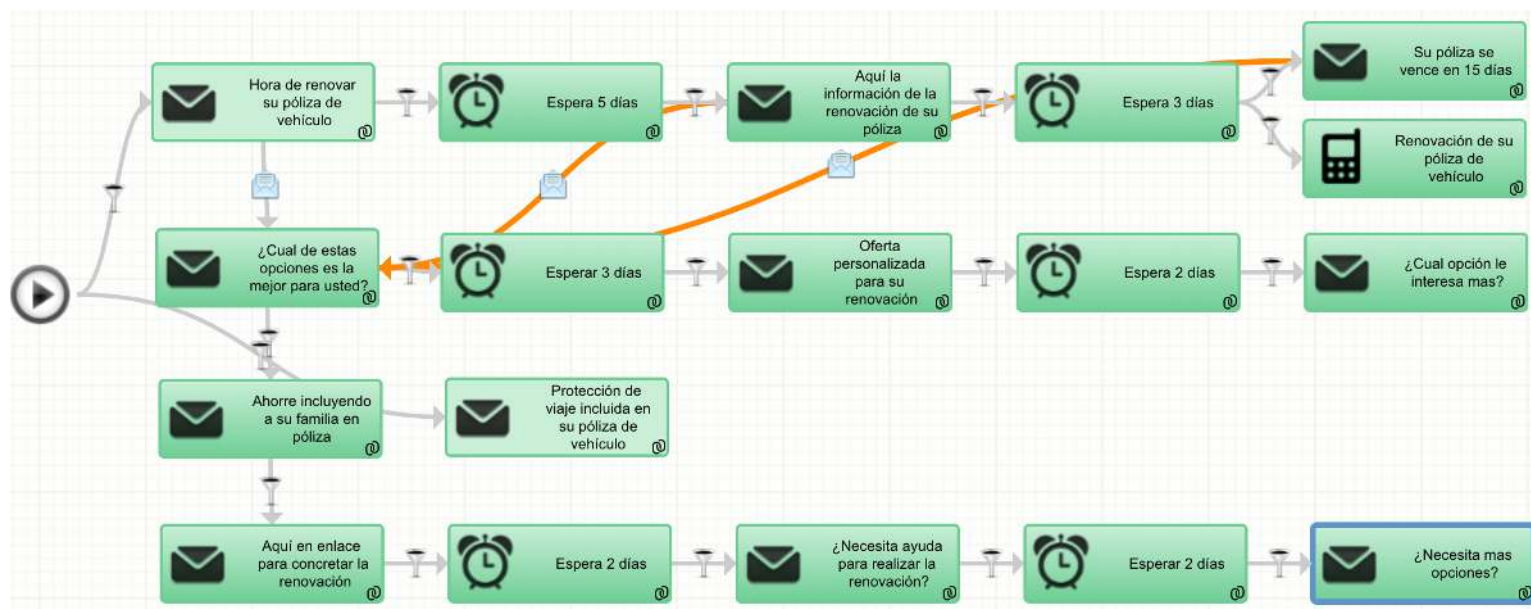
Hora de renovar su póliza de vehículo

Espera 5 días

Aquí la información de la renovación de su póliza

Espera 3 días

Su póliza se vence en 15 días

Renovación de su póliza de vehículo

¿Cual de estas opciones es la mejor para usted?

Esperar 3 días

Oferta personalizada para su renovación

Espera 2 días

¿Cual opción le interesa mas?

Ahorre incluyendo a su familia en póliza

Protección de viaje incluida en su póliza de vehículo

Aquí en enlace para concretar la renovación

Espera 2 días

¿Necesita ayuda para realizar la renovación?

Esperar 2 días

¿Necesita mas opciones?